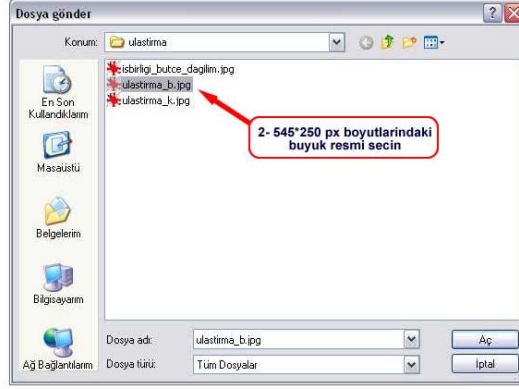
Dosya gönder

Konum: ulastirma

isbirligi_butce_dagilim.jpg
ulastirma_b.jpg
ulastirma_k.jpg

2- 545*250 px boyutlarindaki buyuk resmi secin

En Son Kullandıklarım

Masaüstü

Belgelerim

Bilgisayarım

Ağ Bağlantılarım

Dosya adı: ulastirma_b.jpg

Dosya türü: Tüm Dosyalar

Aç

İptal